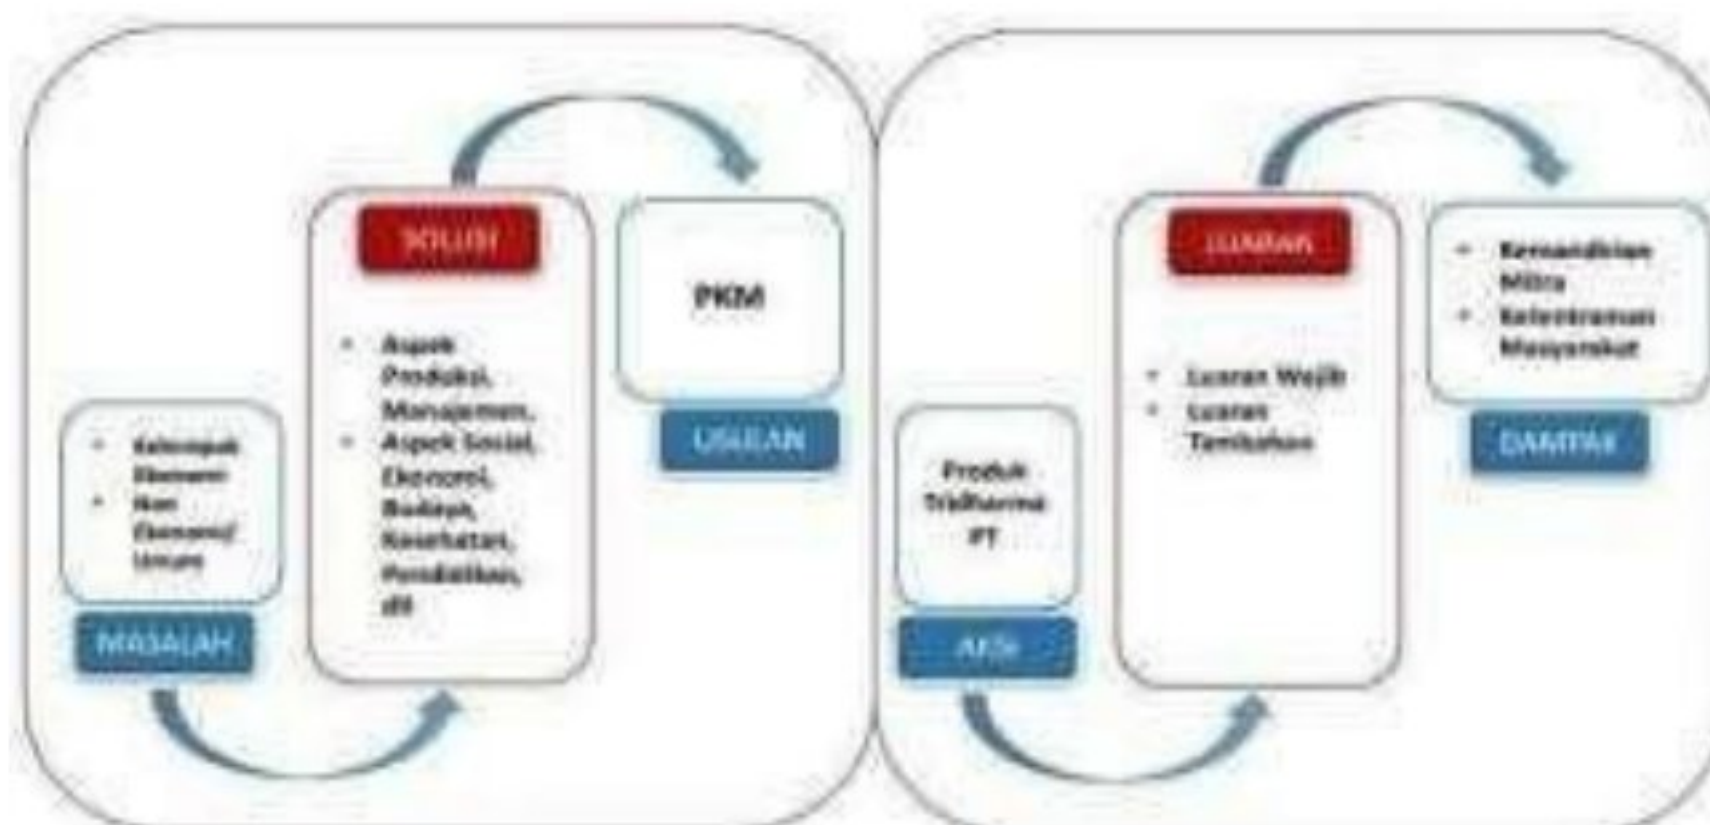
SOLUSI

PKM

• Aspek Produksi, Manajemen,
• Aspek Sosial, Ekonomi, Budaya, Kesehatan, Pendidikan, dll

USULAN

• Kelompok Ekonomi
• Non Ekonomi/ Umum

MASALAH

LUARAN

• Kemandirian Mitra
• Ketentraman Masyarakat

• Luaran Wajib
• Luaran Tambahan

DAMPAK

Produk Tridharma PT

AKSI